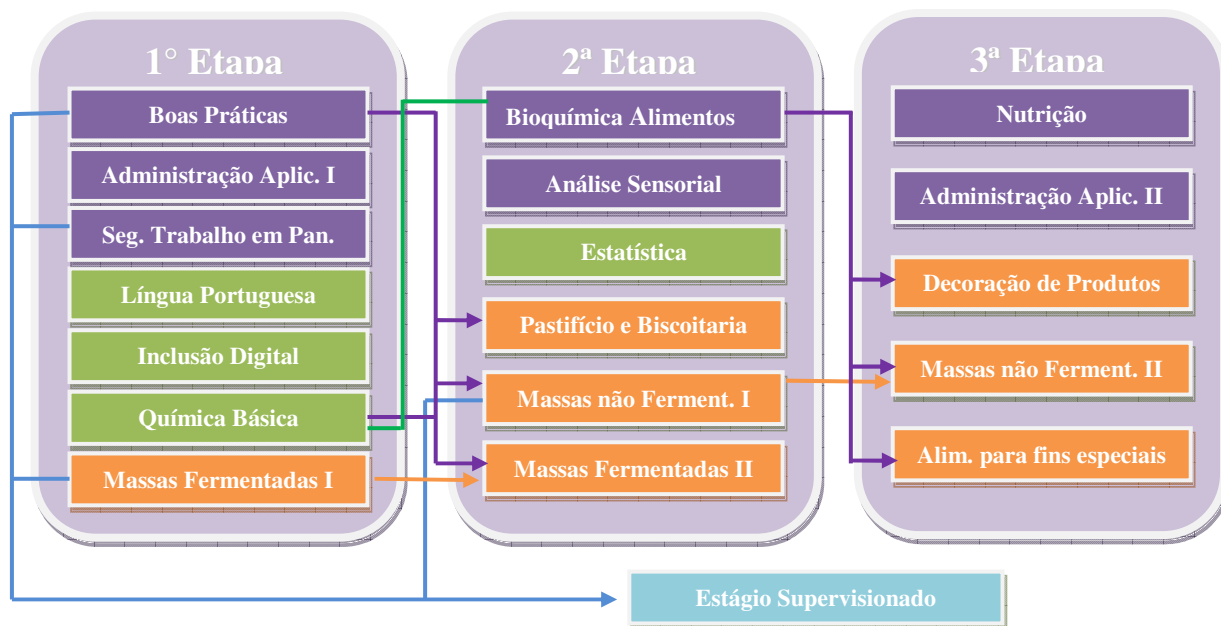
1° Etapa

Boas Práticas

Administração Aplic. I

Seg. Trabalho em Pan.

Língua Portuguesa

Inclusão Digital

Química Básica

Massas Fermentadas I

2ª Etapa

Bioquímica Alimentos

Análise Sensorial

Estatística

Pastifício e Biscoitaria

Massas não Ferment. I

Massas Fermentadas II

3ª Etapa

Nutrição

Administração Aplic. II

Decoração de Produtos

Massas não Ferment. II

Alim. para fins especiais

Estágio Supervisionado